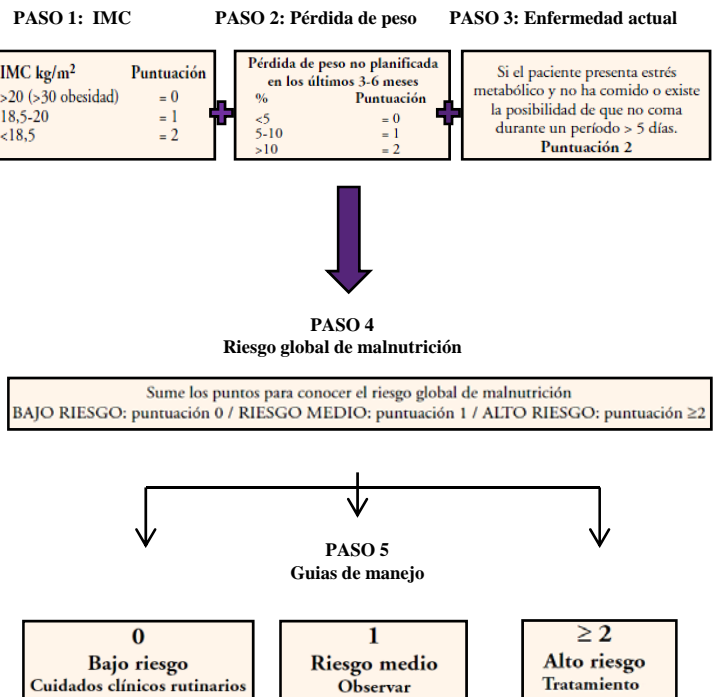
PASO 1: IMC

PASO 2: Pérdida de peso

PASO 3: Enfermedad actual

| IMC kg/m$^2$ | Puntuación |
|---|---|
| >20 (>30 obesidad) | = 0 |
| 18,5-20 | = 1 |
| <18,5 | = 2 |

Pérdida de peso no planificada en los últimos 3-6 meses

| % | Puntuación |
|---|---|
| <5 | = 0 |
| 5-10 | = 1 |
| >10 | = 2 |

Si el paciente presenta estrés metabólico y no ha comido o existe la posibilidad de que no coma durante un período > 5 días.
Puntuación 2

PASO 4
Riesgo global de malnutrición

Sume los puntos para conocer el riesgo global de malnutrición
BAJO RIESGO: puntuación 0 / RIESGO MEDIO: puntuación 1 / ALTO RIESGO: puntuación ≥2

PASO 5
Guias de manejo

0
Bajo riesgo
Cuidados clínicos rutinarios

1
Riesgo medio
Observar

≥ 2
Alto riesgo
Tratamiento